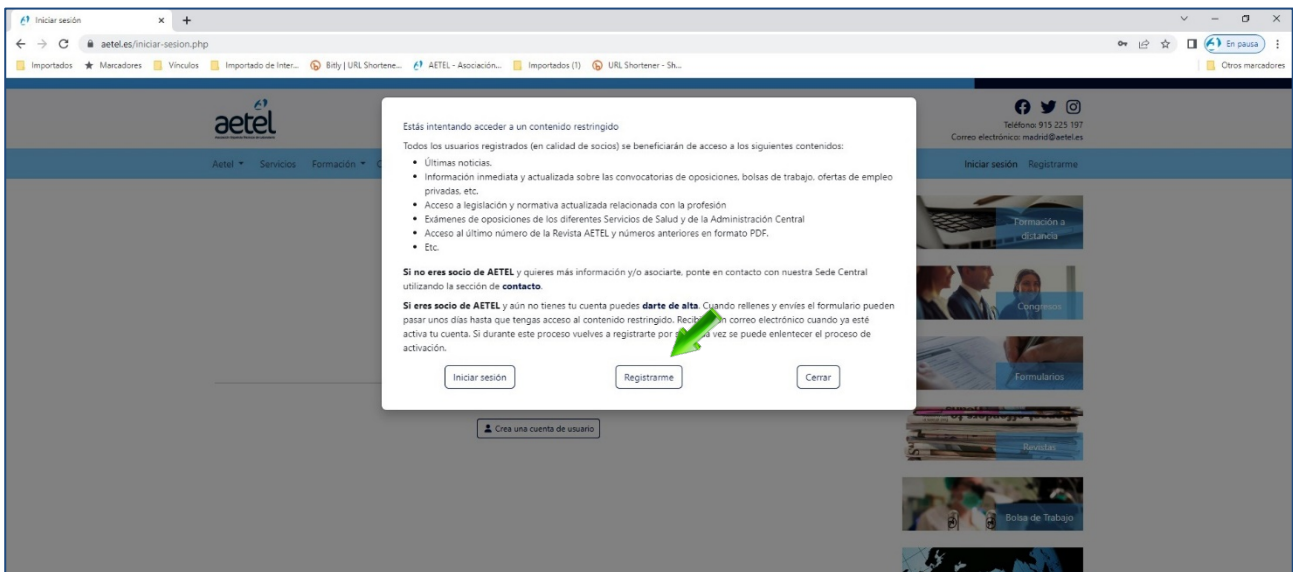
Iniciar sesión × +

aetel.es/iniciar-sesion.php

En pausa

Importados Marcadores Vínculos Importado de Inter... Bitly | URL Shortene... AETEL - Asociación... Importados (1) URL Shortener - Sh... Otros marcadores

aetel

Teléfono: 915 225 197
Correo electrónico: madrid@aetel.es

Aetel Servicios Formación

Iniciar sesión Registrarme

Estás intentando acceder a un contenido restringido

Todos los usuarios registrados (en calidad de socios) se beneficiarán de acceso a los siguientes contenidos:

- Últimas noticias.
- Información inmediata y actualizada sobre las convocatorias de oposiciones, bolsas de trabajo, ofertas de empleo privadas, etc.
- Acceso a legislación y normativa actualizada relacionada con la profesión
- Exámenes de oposiciones de los diferentes Servicios de Salud y de la Administración Central
- Acceso al último número de la Revista AETEL y números anteriores en formato PDF.
- Etc.

**Si no eres socio de AETEL** y quieres más información y/o asociarte, ponte en contacto con nuestra Sede Central utilizando la sección de **contacto**.

**Si eres socio de AETEL** y aún no tienes tu cuenta puedes **darte de alta**. Cuando rellenes y envíes el formulario pueden pasar unos días hasta que tengas acceso al contenido restringido. Recib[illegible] un correo electrónico cuando ya esté activa tu cuenta. Si durante este proceso vuelves a registrarte por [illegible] vez se puede enlentecer el proceso de activación.

Iniciar sesión Registrarme Cerrar

Crea una cuenta de usuario

Formación a distancia

Congresos

Formularios

Revistas

Bolsa de Trabajo